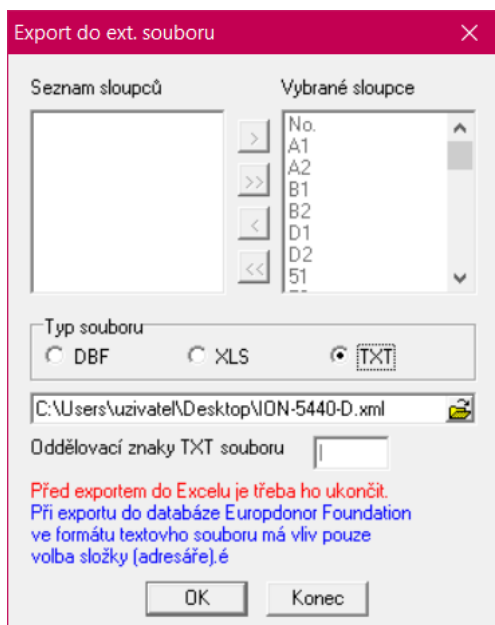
Export do ext. souboru

Seznam sloupců

Vybrané sloupce

>
>>
<
<<

No.
A1
A2
B1
B2
D1
D2
51

Typ souboru
DBF
XLS
TXT

C:\Users\uzivatel\Desktop\ION-5440-D.xml

Oddělovací znaky TXT souboru

|

Před exportem do Excelu je třeba ho ukončit.
Při exportu do databáze Europdonor Foundation ve formátu textového souboru má vliv pouze volba složky (adresáře).é

OK
Konec